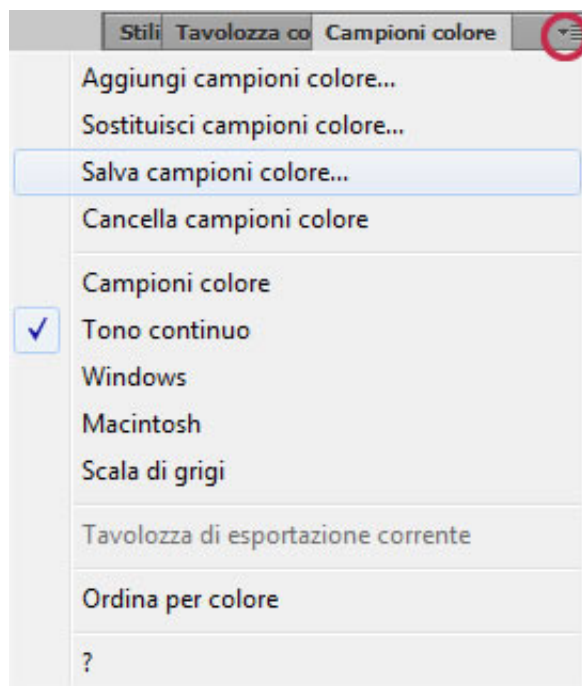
Stili Tavolozza co Campioni colore

Aggiungi campioni colore...
Sostituisci campioni colore...
Salva campioni colore...
Cancella campioni colore

Campioni colore
✓ Tono continuo
Windows
Macintosh
Scala di grigi

Tavolozza di esportazione corrente

Ordina per colore

?